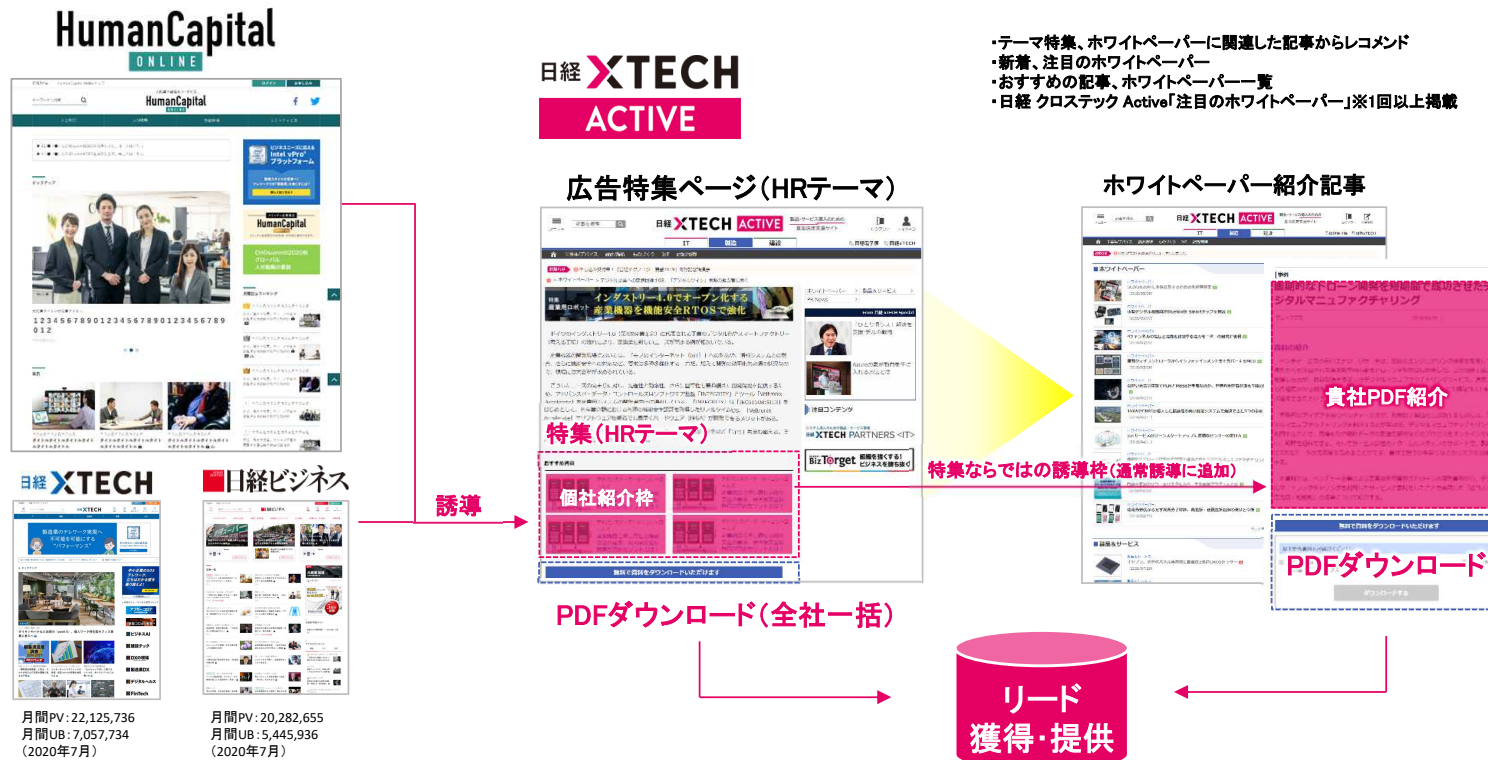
HumanCapital ONLINE

日経 XTECH ACTIVE

・テーマ特集、ホワイトペーパーに関連した記事からレコメンド
・新着、注目のホワイトペーパー
・おすすめの記事、ホワイトペーパー一覧
・日経 クロステック Active「注目のホワイトペーパー」※1回以上掲載

広告特集ページ（HRテーマ）

ホワイトペーパー紹介記事

インダストリー4.0でオープン化する産業機器を機能安全RTOSで強化

特集（HRテーマ）

個社紹介枠

誘導

特集ならではの誘導枠（通常誘導に追加）

貴社PDF紹介

PDFダウンロード

PDFダウンロード（全社一括）

日経 XTECH

日経ビジネス

月間PV：22,125,736
月間UB：7,057,734
（2020年7月）

月間PV：20,282,655
月間UB：5,445,936
（2020年7月）

リード
獲得・提供